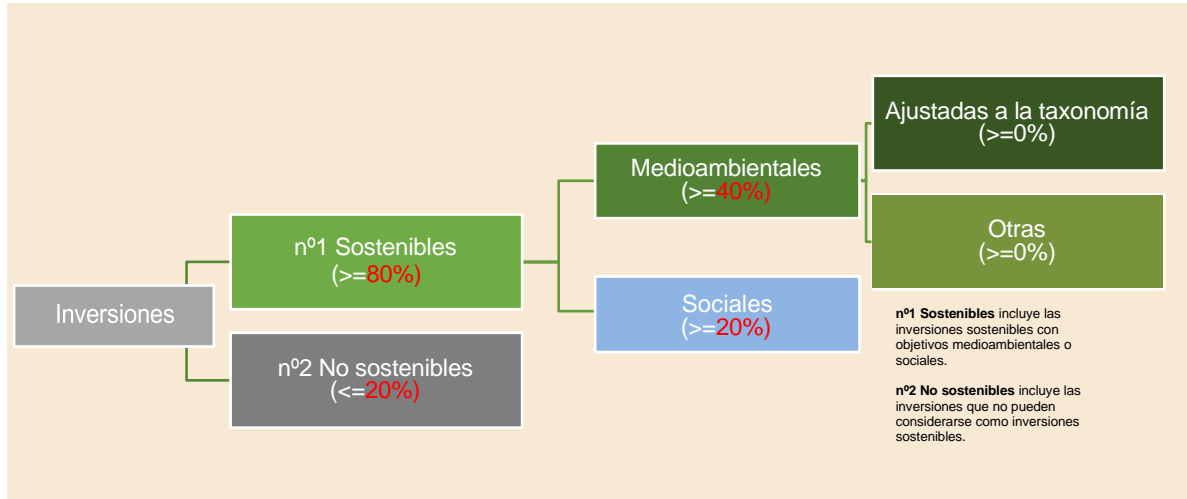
Inversiones

nº1 Sostenibles
(>=80%)

nº2 No sostenibles
(<=20%)

Medioambientales
(>=40%)

Sociales
(>=20%)

Ajustadas a la taxonomía
(>=0%)

Otras
(>=0%)

**nº1 Sostenibles** incluye las inversiones sostenibles con objetivos medioambientales o sociales.

**nº2 No sostenibles** incluye las inversiones que no pueden considerarse como inversiones sostenibles.